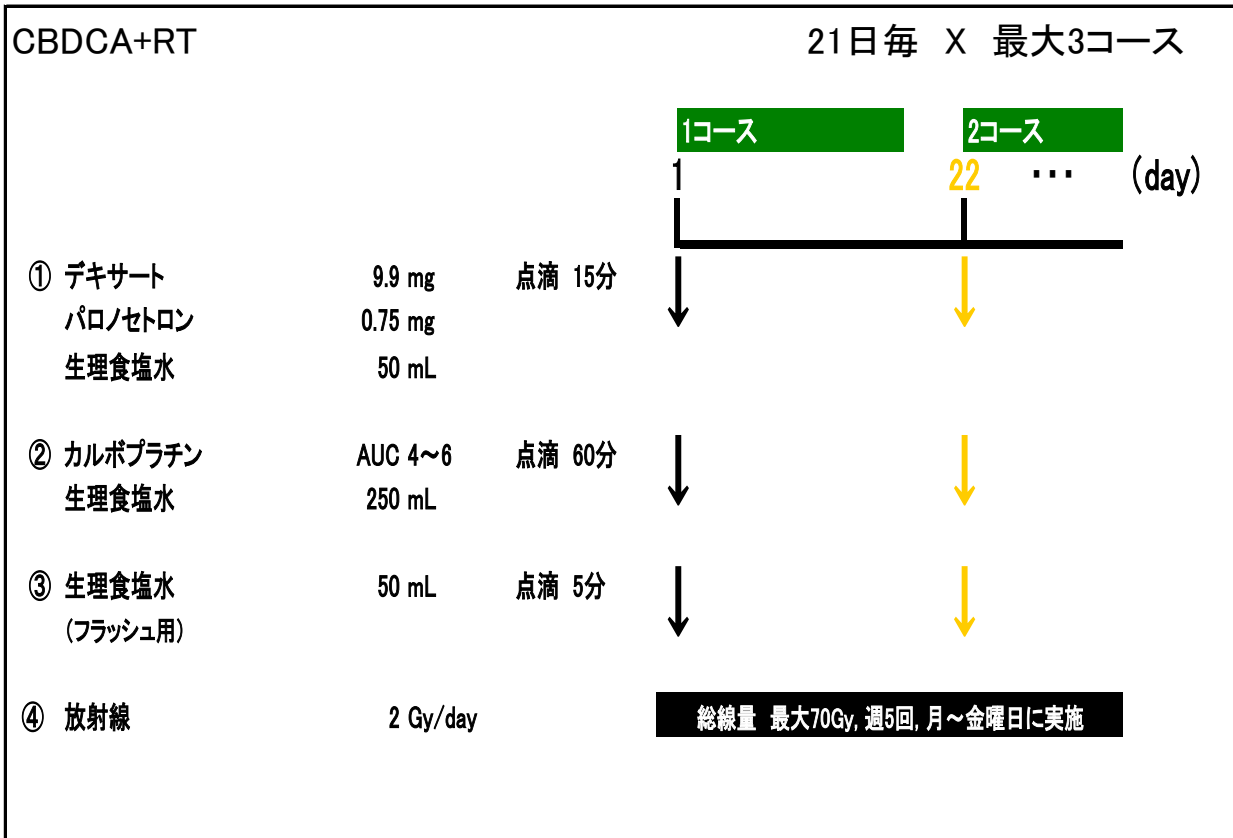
CBDCA+RT

21日毎 X 最大3コース

1コース

2コース

1

22

・・・

(day)

① デキサート 9.9 mg 点滴 15分
パロノセトロン 0.75 mg
生理食塩水 50 mL

② カルボプラチン AUC 4~6 点滴 60分
生理食塩水 250 mL

③ 生理食塩水 50 mL 点滴 5分
(フラッシュ用)

④ 放射線 2 Gy/day

総線量 最大70Gy, 週5回, 月~金曜日に実施